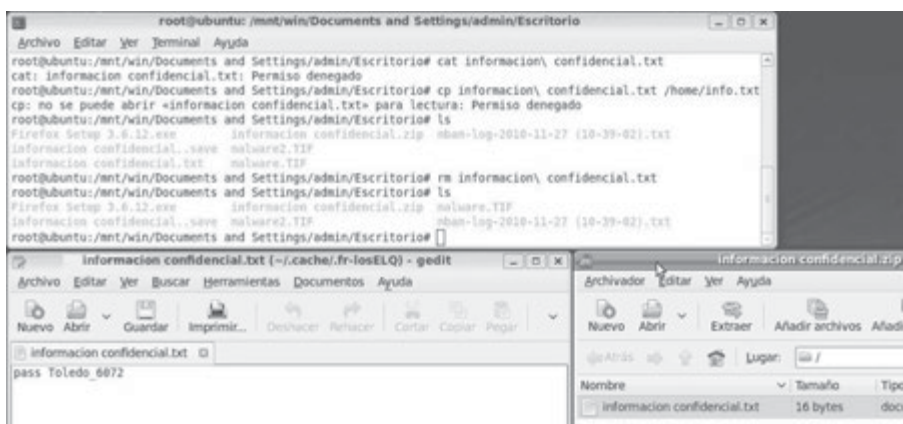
root@ubuntu: /mnt/win/Documents and Settings/admin/Escritorio

Archivo Editar Ver Terminal Ayuda

root@ubuntu:/mnt/win/Documents and Settings/admin/Escritorio# cat informacion\ confidencial.txt
cat: informacion confidencial.txt: Permiso denegado
root@ubuntu:/mnt/win/Documents and Settings/admin/Escritorio# cp informacion\ confidencial.txt /home/info.txt
cp: no se puede abrir «informacion confidencial.txt» para lectura: Permiso denegado
root@ubuntu:/mnt/win/Documents and Settings/admin/Escritorio# ls
Firefox Setup 3.6.12.exe informacion confidencial.zip mbam-log-2010-11-27 (10-39-02).txt
informacion confidencial..save malware2.TIF
informacion confidencial.txt malware.TIF
root@ubuntu:/mnt/win/Documents and Settings/admin/Escritorio# rm informacion\ confidencial.txt
root@ubuntu:/mnt/win/Documents and Settings/admin/Escritorio# ls
Firefox Setup 3.6.12.exe informacion confidencial.zip malware.TIF
informacion confidencial..save malware2.TIF mbam-log-2010-11-27 (10-39-02).txt
root@ubuntu:/mnt/win/Documents and Settings/admin/Escritorio#

informacion confidencial.txt (~/.cache/.fr-losELQ) - gedit

Archivo Editar Ver Buscar Herramientas Documentos Ayuda

Nuevo Abrir Guardar Imprimir... Deshacer Rehacer Cortar Copiar Pegar

informacion confidencial.txt

pass Toledo_6072

informacion confidencial.zip

Archivador Editar Ver Ayuda

Nuevo Abrir Extraer Añadir archivos Añadi

Atrás Lugar: /

| Nombre | Tamaño | Tipo |
|---|---|---|
| informacion confidencial.txt | 16 bytes | doc |